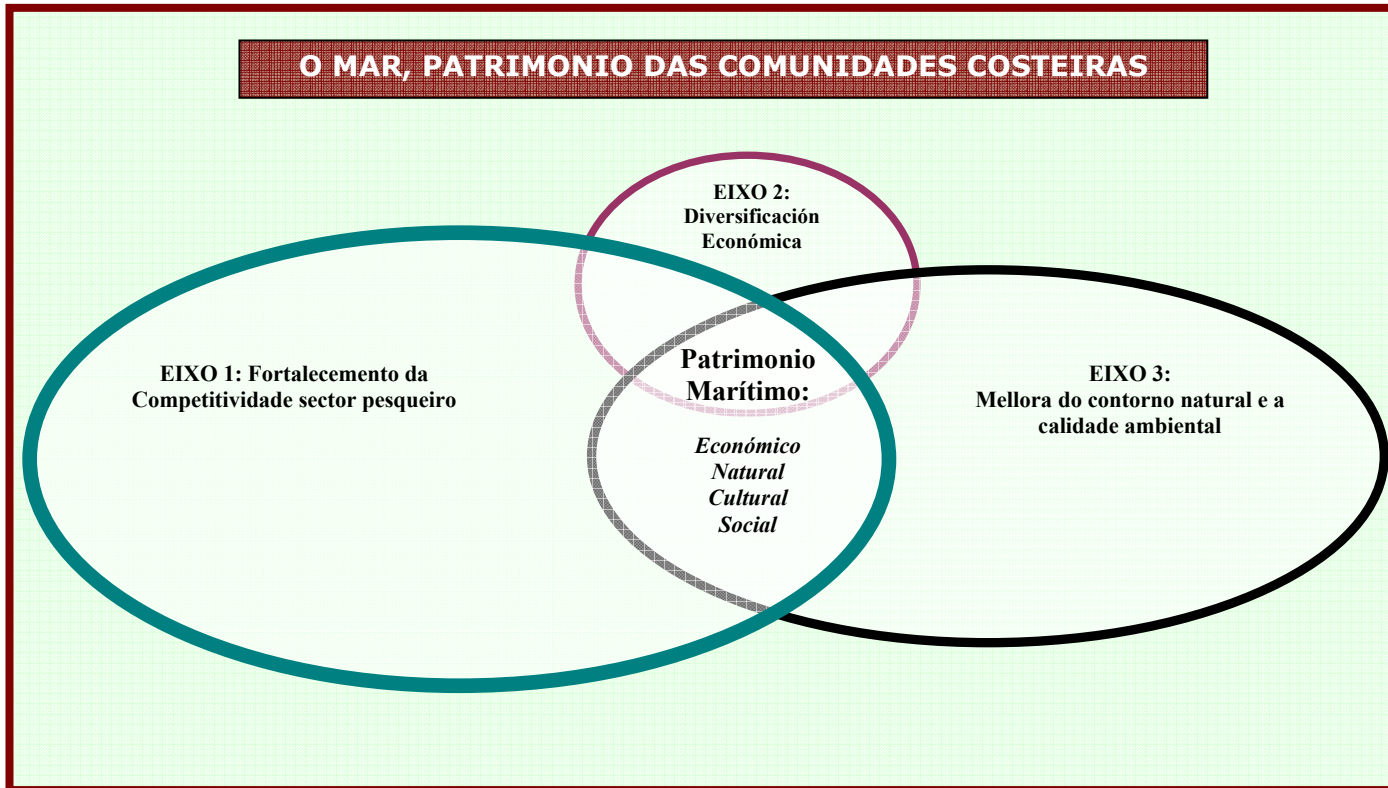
O MAR, PATRIMONIO DAS COMUNIDADES COSTEIRAS

EIXO 2:
Diversificación
Económica

EIXO 1: Fortalecemento da Competitividade sector pesqueiro

Patrimonio Marítimo:

Económico
Natural
Cultural
Social

EIXO 3:
Mellora do contorno natural e a calidade ambiental